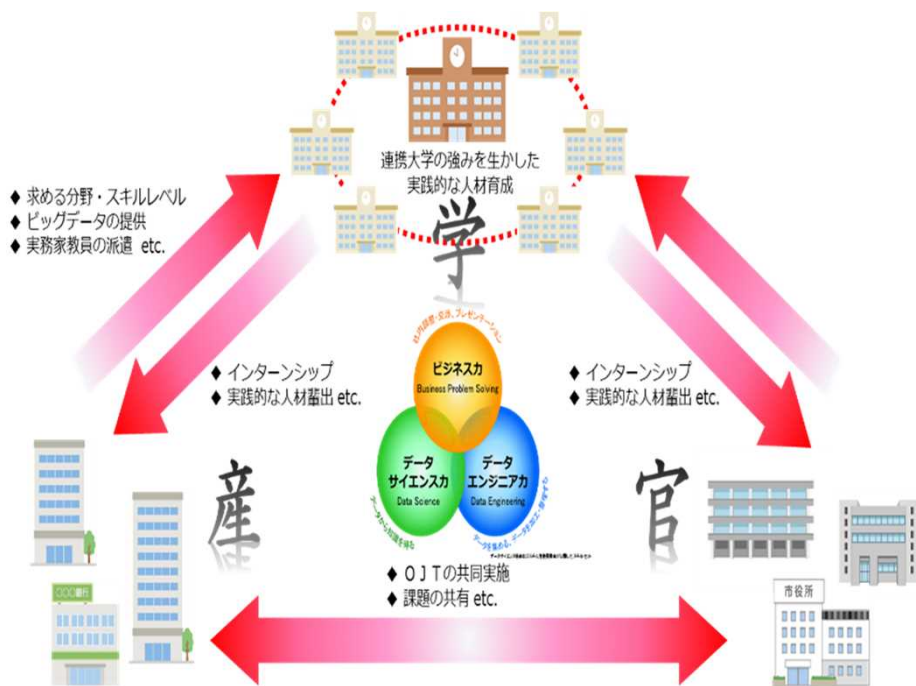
連携大学の強みを生かした
実践的な人材育成

学

◆ 求める分野・スキルレベル
◆ ビッグデータの提供
◆ 実務家教員の派遣 etc.

◆ インターンシップ
◆ 実践的な人材輩出 etc.

◆ インターンシップ
◆ 実践的な人材輩出 etc.

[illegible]

ビジネス力
Business Problem Solving

データ
サイエンス力
Data Science

データ
エンジニア力
Data Engineering

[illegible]

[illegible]

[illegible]

産

官

◆ ＯＪＴの共同実施
◆ 課題の共有 etc.

○○○銀行

市役所